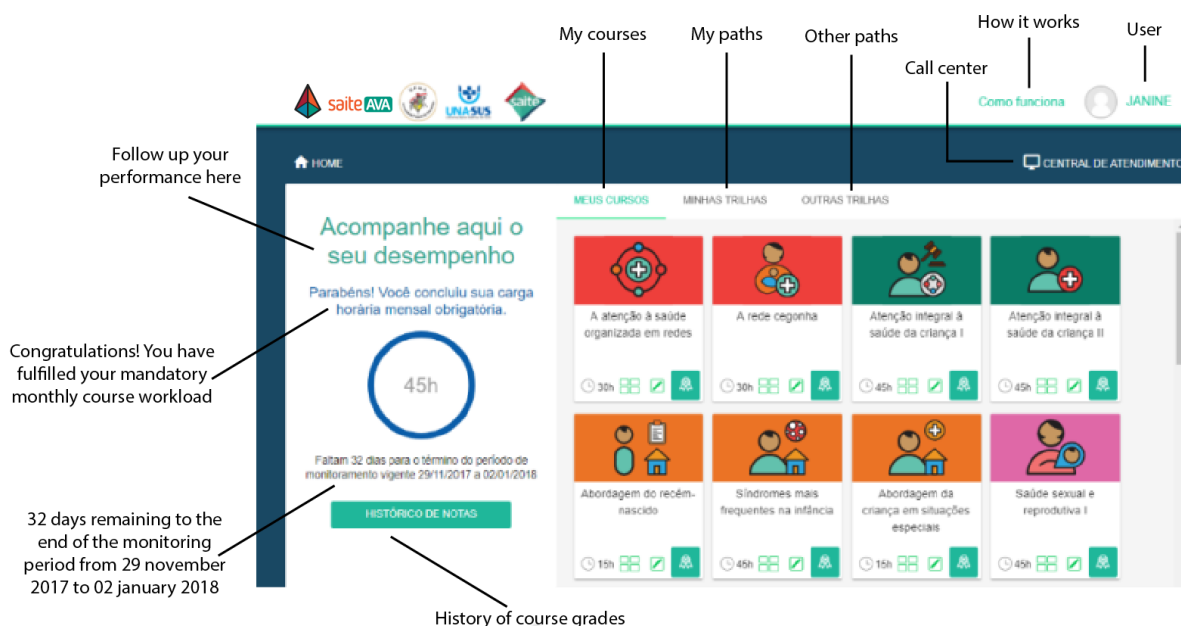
My courses
My paths
Other paths
How it works
User
Call center

saite AVA
UNASUS
saite

Como funciona
JANINE

HOME
CENTRAL DE ATENDIMENTO

Follow up your performance here

MEUS CURSOS
MINHAS TRILHAS
OUTRAS TRILHAS

Acompanhe aqui o seu desempenho

Parabéns! Você concluiu sua carga horária mensal obrigatória.

45h

Faltam 32 dias para o término do período de monitoramento vigente 29/11/2017 a 02/01/2018

HISTÓRICO DE NOTAS

Congratulations! You have fulfilled your mandatory monthly course workload

32 days remaining to the end of the monitoring period from 29 november 2017 to 02 january 2018

History of course grades

A atenção à saúde organizada em redes
30h

A rede cegonha
30h

Atenção integral à saúde da criança I
45h

Atenção integral à saúde da criança II
45h

Abordagem do recém-nascido
15h

Síndromes mais frequentes na infância
45h

Abordagem da criança em situações especiais
15h

Saúde sexual e reprodutiva I
45h